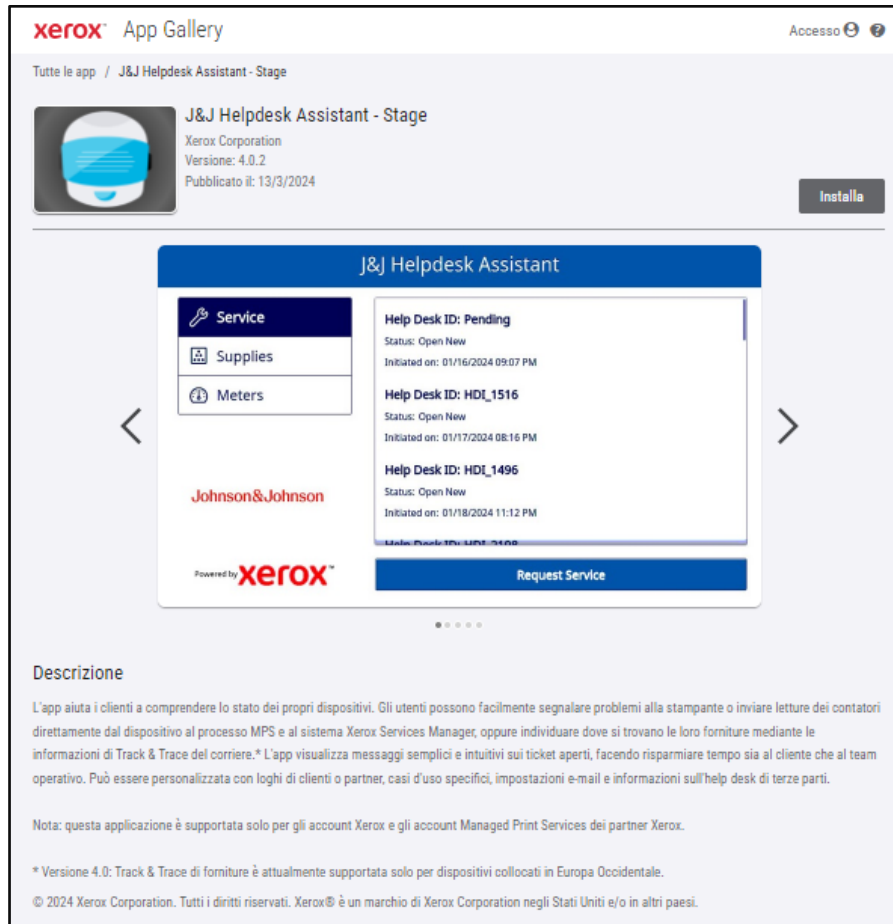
xerox App Gallery

Accesso

Tutte le app / J&J Helpdesk Assistant - Stage

J&J Helpdesk Assistant - Stage
Xerox Corporation
Versione: 4.0.2
Pubblicato il: 13/3/2024

Installa

J&J Helpdesk Assistant

Service
Supplies
Meters

Help Desk ID: Pending
Status: Open New
Initiated on: 01/16/2024 09:07 PM

Help Desk ID: HDI_1516
Status: Open New
Initiated on: 01/17/2024 08:16 PM

Help Desk ID: HDI_1496
Status: Open New
Initiated on: 01/18/2024 11:12 PM

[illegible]

Johnson&Johnson

Powered by xerox

Request Service

Descrizione

L'app aiuta i clienti a comprendere lo stato dei propri dispositivi. Gli utenti possono facilmente segnalare problemi alla stampante o inviare letture dei contatori direttamente dal dispositivo al processo MPS e al sistema Xerox Services Manager, oppure individuare dove si trovano le loro forniture mediante le informazioni di Track & Trace del corriere.* L'app visualizza messaggi semplici e intuitivi sui ticket aperti, facendo risparmiare tempo sia al cliente che al team operativo. Può essere personalizzata con loghi di clienti o partner, casi d'uso specifici, impostazioni e-mail e informazioni sull'help desk di terze parti.

Nota: questa applicazione è supportata solo per gli account Xerox e gli account Managed Print Services dei partner Xerox.

* Versione 4.0: Track & Trace di forniture è attualmente supportata solo per dispositivi collocati in Europa Occidentale.

© 2024 Xerox Corporation. Tutti i diritti riservati. Xerox® è un marchio di Xerox Corporation negli Stati Uniti e/o in altri paesi.